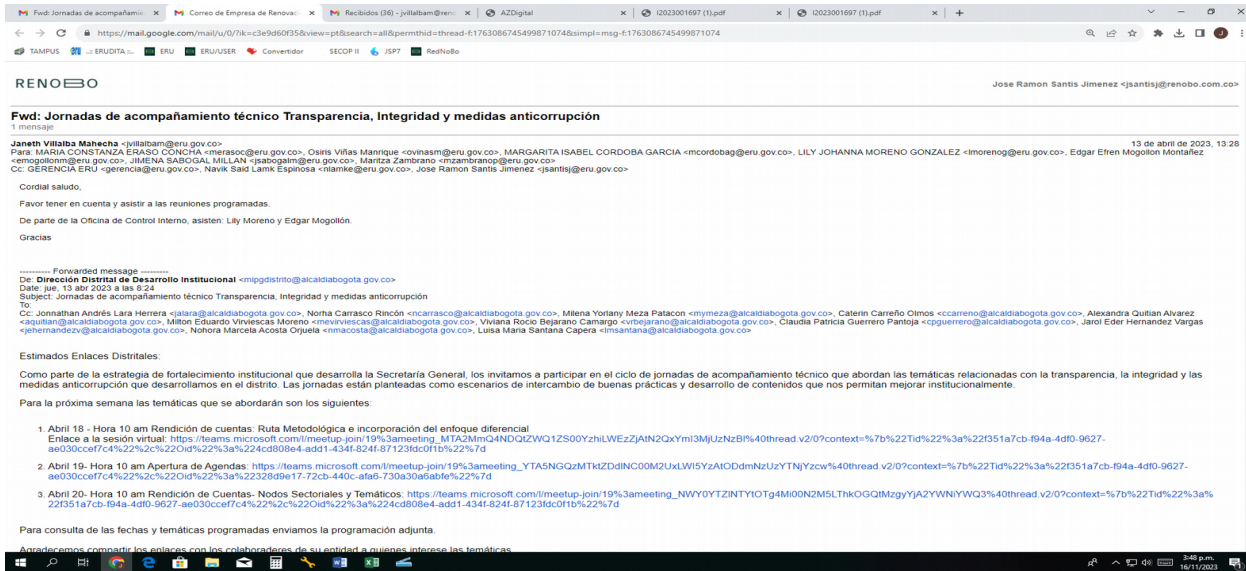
Fwd: Jornadas de acompañamie × Correo de Empresa de Renovac × Recibidos (36) - jvillalbam@ren × AZDigital × I2023001697 (1).pdf × I2023001697 (1).pdf × +

https://mail.google.com/mail/u/0/?ik=c3e9d60f35&view=pt&search=all&permthid=thread-f:1763086745499871074&simpl=msg-f:1763086745499871074

TAMPUS ERUDITA ERU ERU/USER Convertidor SECOP II JSP7 RedNoBo

RENOBO

Jose Ramon Santis Jimenez <jsantisj@renobo.com.co>

Fwd: Jornadas de acompañamiento técnico Transparencia, Integridad y medidas anticorrupción
1 mensaje

Janeth Villalba Mahecha <jvillalbam@eru.gov.co> 13 de abril de 2023, 13:28
Para: MARIA CONSTANZA ERASO CONCHA <merasoc@eru.gov.co>, Osiris Viñas Manrique <ovinasm@eru.gov.co>, MARGARITA ISABEL CORDOBA GARCIA <mcordobag@eru.gov.co>, LILY JOHANNA MORENO GONZALEZ <lmorenog@eru.gov.co>, Edgar Efren Mogollon Montañez <emogollonm@eru.gov.co>, JIMENA SABOGAL MILLAN <jsabogalm@eru.gov.co>, Maritza Zambrano <mzambranop@eru.gov.co>
Cc: GERENCIA ERU <gerencia@eru.gov.co>, Navik Said Lamk Espinosa <nlamke@eru.gov.co>, Jose Ramon Santis Jimenez <jsantisj@eru.gov.co>

Cordial saludo,

Favor tener en cuenta y asistir a las reuniones programadas.

De parte de la Oficina de Control Interno, asisten: Lily Moreno y Edgar Mogollón.

Gracias

---------- Forwarded message ---------
De: Dirección Distrital de Desarrollo Institucional <mipgdistrito@alcaldiabogota.gov.co>
Date: jue, 13 abr 2023 a las 8:24
Subject: Jornadas de acompañamiento técnico Transparencia, Integridad y medidas anticorrupción
To:
Cc: Jonnathan Andrés Lara Herrera <jalara@alcaldiabogota.gov.co>, Norha Carrasco Rincón <ncarrasco@alcaldiabogota.gov.co>, Milena Yorlany Meza Patacon <mymeza@alcaldiabogota.gov.co>, Caterin Carreño Olmos <ccarreno@alcaldiabogota.gov.co>, Alexandra Quitian Alvarez <aquitian@alcaldiabogota.gov.co>, Milton Eduardo Virviescas Moreno <mevirviescas@alcaldiabogota.gov.co>, Viviana Rocio Bejarano Camargo <vrbejarano@alcaldiabogota.gov.co>, Claudia Patricia Guerrero Pantoja <cpguerrero@alcaldiabogota.gov.co>, Jarol Eder Hernandez Vargas <jehernandezv@alcaldiabogota.gov.co>, Nohora Marcela Acosta Orjuela <nmacosta@alcaldiabogota.gov.co>, Luisa Maria Santana Capera <lmsantana@alcaldiabogota.gov.co>

Estimados Enlaces Distritales:

Como parte de la estrategia de fortalecimiento institucional que desarrolla la Secretaría General, los invitamos a participar en el ciclo de jornadas de acompañamiento técnico que abordan las temáticas relacionadas con la transparencia, la integridad y las medidas anticorrupción que desarrollamos en el distrito. Las jornadas están planteadas como escenarios de intercambio de buenas prácticas y desarrollo de contenidos que nos permitan mejorar institucionalmente.

Para la próxima semana las temáticas que se abordarán son los siguientes:

1. Abril 18 - Hora 10 am Rendición de cuentas: Ruta Metodológica e incorporación del enfoque diferencial
Enlace a la sesión virtual: https://teams.microsoft.com/l/meetup-join/19%3ameeting_MTA2MmQ4NDQtZWQ1ZS00YzhiLWEzZjAtN2QxYml3MjUzNzBl%40thread.v2/0?context=%7b%22Tid%22%3a%22f351a7cb-f94a-4df0-9627-ae030ccef7c4%22%2c%22Oid%22%3a%224cd808e4-add1-434f-824f-87123fdc0f1b%22%7d

2. Abril 19- Hora 10 am Apertura de Agendas: https://teams.microsoft.com/l/meetup-join/19%3ameeting_YTA5NGQzMTktZDdlNC00M2UxLWI5YzAtODdmNzUzYTNjYzcw%40thread.v2/0?context=%7b%22Tid%22%3a%22f351a7cb-f94a-4df0-9627-ae030ccef7c4%22%2c%22Oid%22%3a%22328d9e17-72cb-440c-afa6-730a30a6abfe%22%7d

3. Abril 20- Hora 10 am Rendición de Cuentas- Nodos Sectoriales y Temáticos: https://teams.microsoft.com/l/meetup-join/19%3ameeting_NWY0YTZlNTYtOTg4Mi00N2M5LThkOGQtMzgyYjA2YWNiYWQ3%40thread.v2/0?context=%7b%22Tid%22%3a%22f351a7cb-f94a-4df0-9627-ae030ccef7c4%22%2c%22Oid%22%3a%224cd808e4-add1-434f-824f-87123fdc0f1b%22%7d

Para consulta de las fechas y temáticas programadas enviamos la programación adjunta.

Agradecemos compartir los enlaces con los colaboradores de su entidad a quienes interese las temáticas

3:48 p.m.
16/11/2023